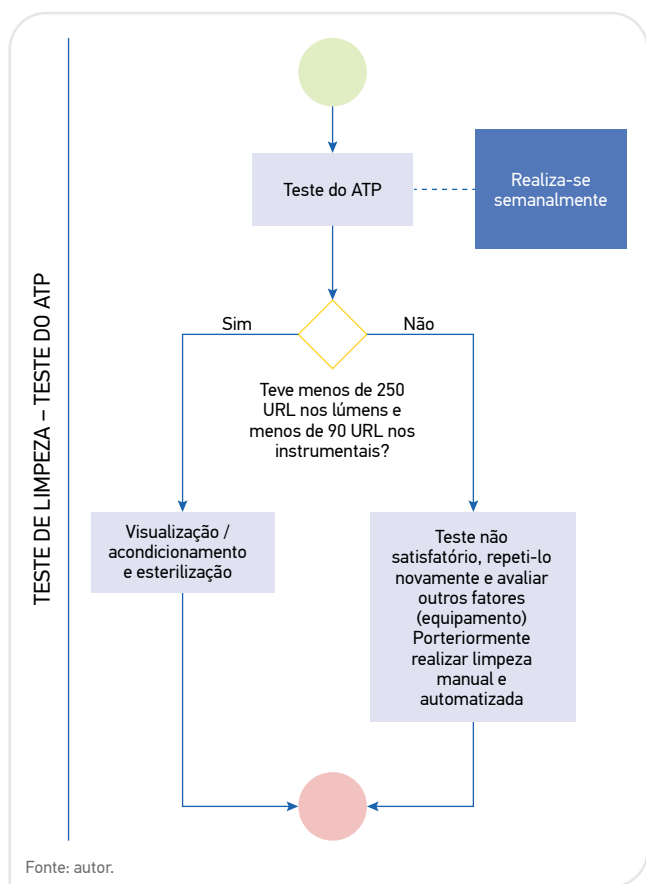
TESTE DE LIMPEZA – TESTE DO ATP

Teste do ATP

Realiza-se semanalmente

Sim

Não

Teve menos de 250 URL nos lúmens e menos de 90 URL nos instrumentais?

Visualização / acondicionamento e esterilização

Teste não satisfatório, repeti-lo novamente e avaliar outros fatores (equipamento) Porteriormente realizar limpeza manual e automatizada

Fonte: autor.